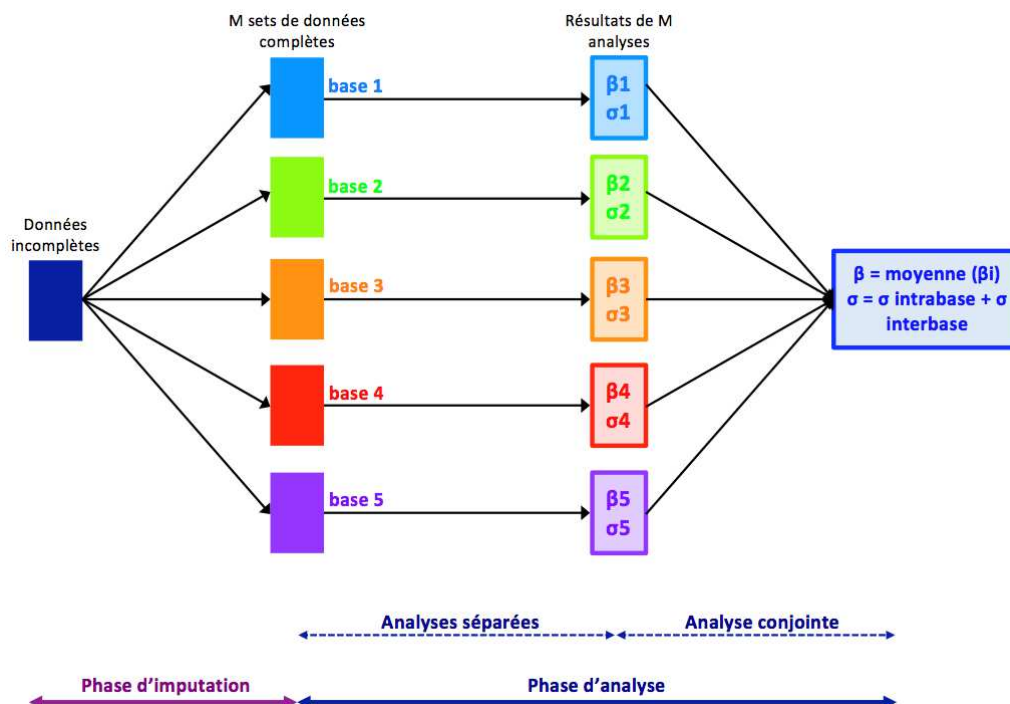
M sets de données complètes

Résultats de M analyses

Données incomplètes

base 1

base 2

base 3

base 4

base 5

β1
σ1

β2
σ2

β3
σ3

β4
σ4

β5
σ5

β = moyenne (βi)
σ = σ intrabase + σ interbase

Analyses séparées

Analyse conjointe

Phase d'imputation

Phase d'analyse